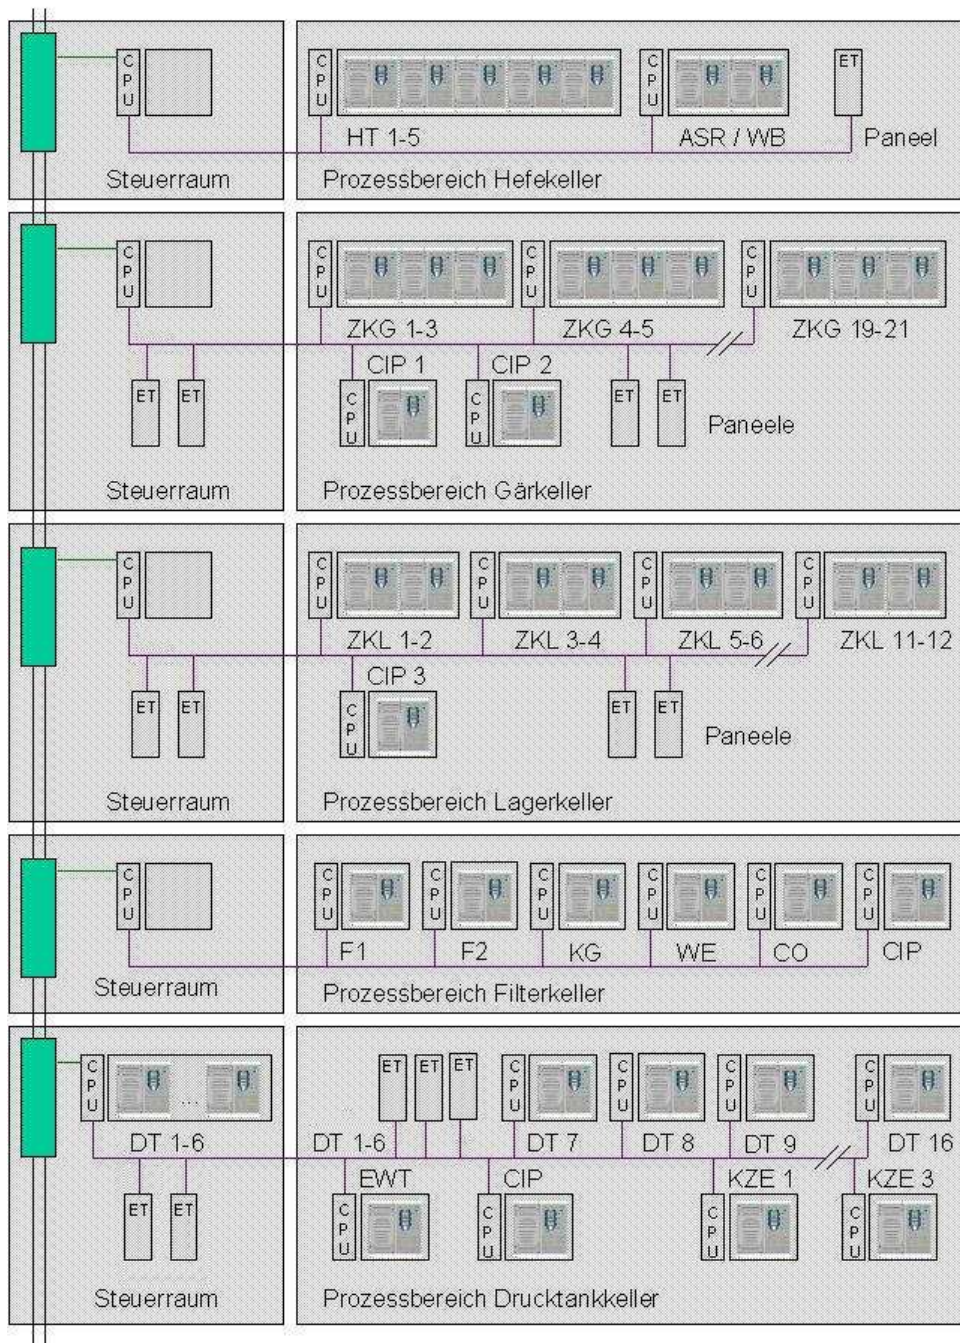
CPU
Steuerraum

CPU
HT 1-5
CPU
ASR / WB
ET
Paneel
Prozessbereich Hefekeller

CPU
ET ET
Steuerraum

CPU
ZKG 1-3
CPU
ZKG 4-5
CPU
ZKG 19-21
CIP 1
CPU
CIP 2
CPU
ET ET
Paneele
Prozessbereich Gärkeller

CPU
ET ET
Steuerraum

CPU
ZKL 1-2
CPU
ZKL 3-4
CPU
ZKL 5-6
CPU
ZKL 11-12
CIP 3
CPU
ET ET
Paneele
Prozessbereich Lagerkeller

CPU
Steuerraum

CPU
F1
CPU
F2
CPU
KG
CPU
WE
CPU
CO
CPU
CIP
Prozessbereich Filterkeller

CPU
...
DT 1-6
ET ET
Steuerraum

ET ET ET
DT 1-6
CPU
DT 7
CPU
DT 8
CPU
DT 9
CPU
DT 16
EWT
CPU
CIP
CPU
KZE 1
CPU
KZE 3
CPU
Prozessbereich Drucktankkeller